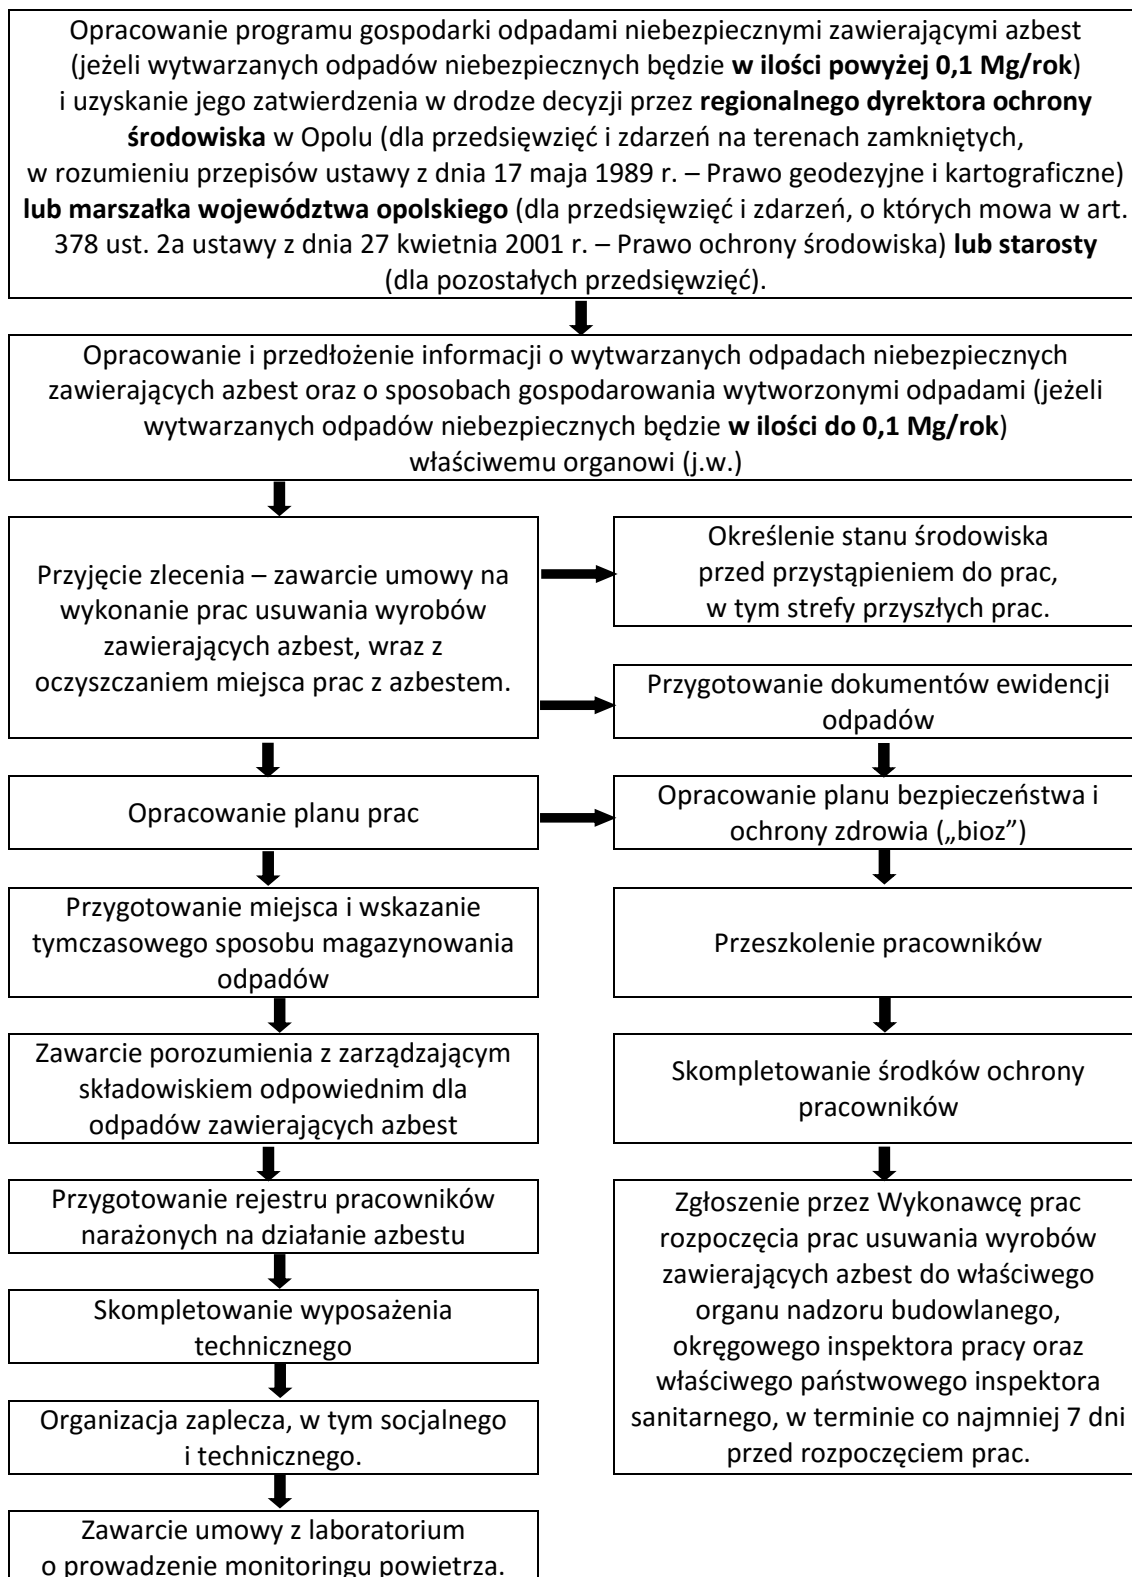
Opracowanie programu gospodarki odpadami niebezpiecznymi zawierającymi azbest (jeżeli wytwarzanych odpadów niebezpiecznych będzie **w ilości powyżej 0,1 Mg/rok**) i uzyskanie jego zatwierdzenia w drodze decyzji przez **regionalnego dyrektora ochrony środowiska** w Opolu (dla przedsięwzięć i zdarzeń na terenach zamkniętych, w rozumieniu przepisów ustawy z dnia 17 maja 1989 r. – Prawo geodezyjne i kartograficzne) **lub marszałka województwa opolskiego** (dla przedsięwzięć i zdarzeń, o których mowa w art. 378 ust. 2a ustawy z dnia 27 kwietnia 2001 r. – Prawo ochrony środowiska) **lub starosty** (dla pozostałych przedsięwzięć).

Opracowanie i przedłożenie informacji o wytwarzanych odpadach niebezpiecznych zawierających azbest oraz o sposobach gospodarowania wytworzonymi odpadami (jeżeli wytwarzanych odpadów niebezpiecznych będzie **w ilości do 0,1 Mg/rok**) właściwemu organowi (j.w.)

Przyjęcie zlecenia – zawarcie umowy na wykonanie prac usuwania wyrobów zawierających azbest, wraz z oczyszczaniem miejsca prac z azbestem.

Określenie stanu środowiska przed przystąpieniem do prac, w tym strefy przyszłych prac.

Przygotowanie dokumentów ewidencji odpadów

Opracowanie planu prac

Opracowanie planu bezpieczeństwa i ochrony zdrowia („bioz”)

Przygotowanie miejsca i wskazanie tymczasowego sposobu magazynowania odpadów

Przeszkolenie pracowników

Zawarcie porozumienia z zarządzającym składowiskiem odpowiednim dla odpadów zawierających azbest

Skompletowanie środków ochrony pracowników

Przygotowanie rejestru pracowników narażonych na działanie azbestu

Zgłoszenie przez Wykonawcę prac rozpoczęcia prac usuwania wyrobów zawierających azbest do właściwego organu nadzoru budowlanego, okręgowego inspektora pracy oraz właściwego państwowego inspektora sanitarnego, w terminie co najmniej 7 dni przed rozpoczęciem prac.

Skompletowanie wyposażenia technicznego

Organizacja zaplecza, w tym socjalnego i technicznego.

Zawarcie umowy z laboratorium o prowadzenie monitoringu powietrza.